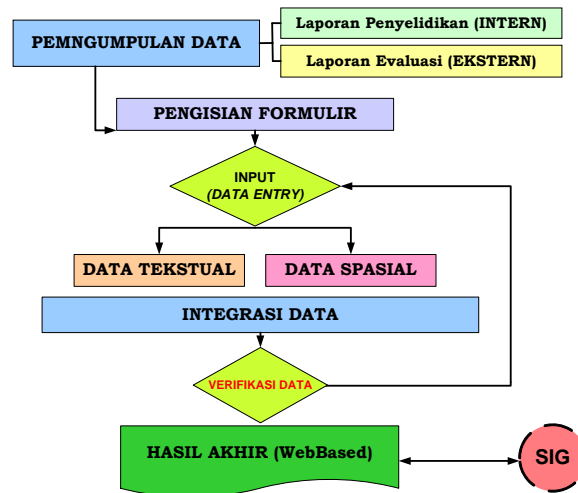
PEMNGUMPULAN DATA

Laporan Penyelidikan (INTERN)

Laporan Evaluasi (EKSTERN)

PENGISIAN FORMULIR

INPUT
(DATA ENTRY)

DATA TEKSTUAL

DATA SPASIAL

INTEGRASI DATA

VERIFIKASI DATA

HASIL AKHIR (WebBased)

SIG